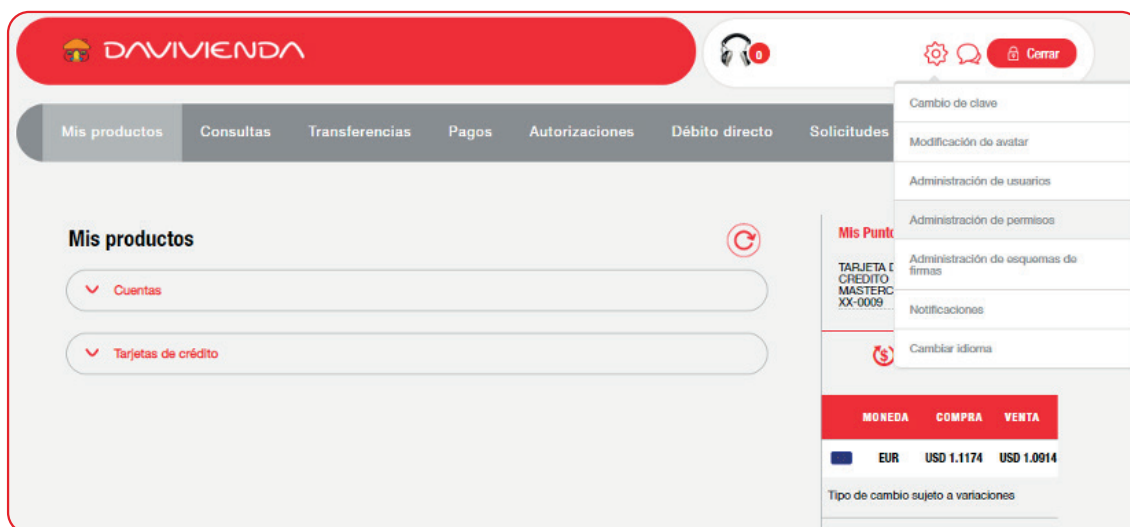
DAVIVIENDA

0

Cerrar

Mis productos | Consultas | Transferencias | Pagos | Autorizaciones | Débito directo | Solicitudes

Cambio de clave
Modificación de avatar
Administración de usuarios
Administración de permisos
Administración de esquemas de firmas
Notificaciones
Cambiar idioma

Mis productos

Cuentas

Tarjetas de crédito

Mis Punto

TARJETA D
CREDITO
MASTERC
XX-0009

| MONEDA | COMPRA | VENTA |
|---|---|---|
| EUR | USD 1.1174 | USD 1.0914 |

Tipo de cambio sujeto a variaciones